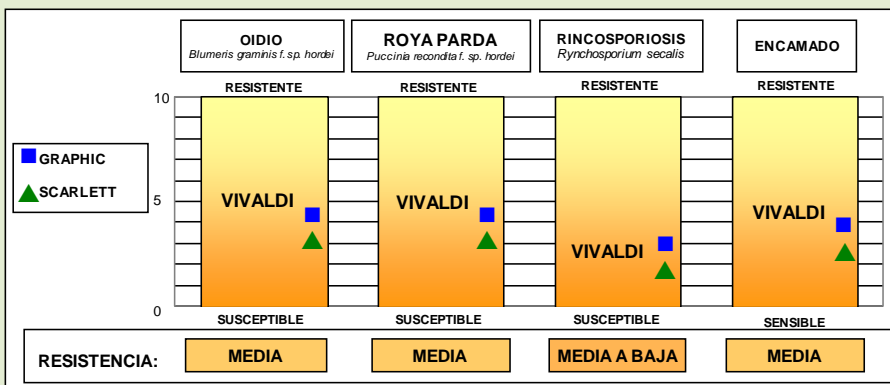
OIDIO
Blumeris graminis f. sp. hordei

ROYA PARDA
Puccinia recondita f. sp. hordei

RINCOSPORIOSIS
Rynchosporium secalis

ENCAMADO

10
5
0

GRAPHIC
SCARLETT

RESISTENTE
VIVALDI
SUSCEPTIBLE

RESISTENTE
VIVALDI
SUSCEPTIBLE

RESISTENTE
VIVALDI
SUSCEPTIBLE

RESISTENTE
VIVALDI
SENSIBLE

RESISTENCIA: MEDIA MEDIA MEDIA A BAJA MEDIA